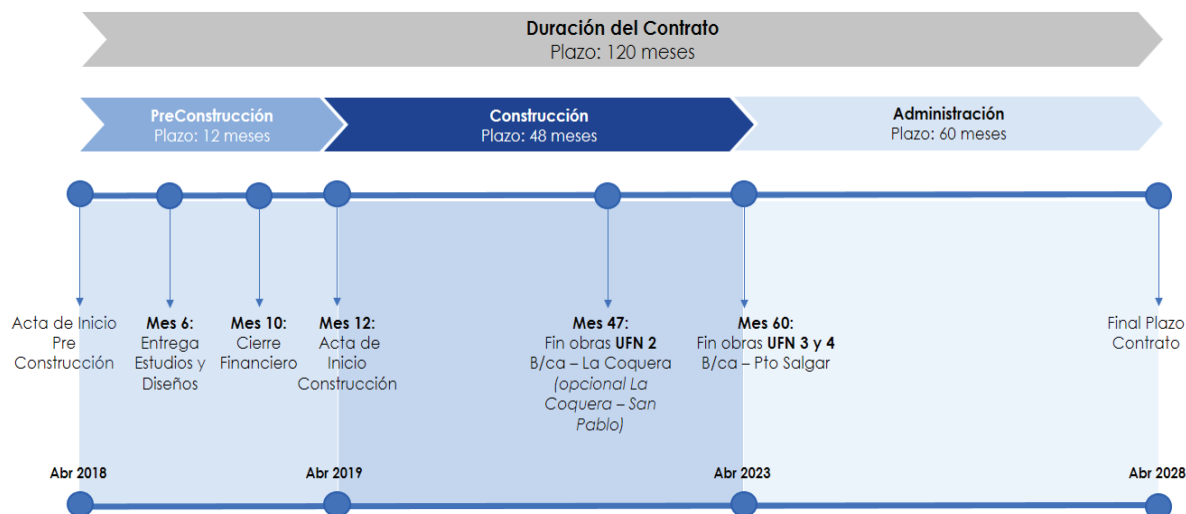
Duración del Contrato
Plazo: 120 meses

PreConstrucción
Plazo: 12 meses

Construcción
Plazo: 48 meses

Administración
Plazo: 60 meses

Acta de Inicio Pre Construcción

Mes 6: Entrega Estudios y Diseños

Mes 10: Cierre Financiero

Mes 12: Acta de Inicio Construcción

Mes 47: Fin obras UFN 2 B/ca – La Coquera (opcional La Coquera – San Pablo)

Mes 60: Fin obras UFN 3 y 4 B/ca – Pto Salgar

Final Plazo Contrato

Abr 2018

Abr 2019

Abr 2023

Abr 2028